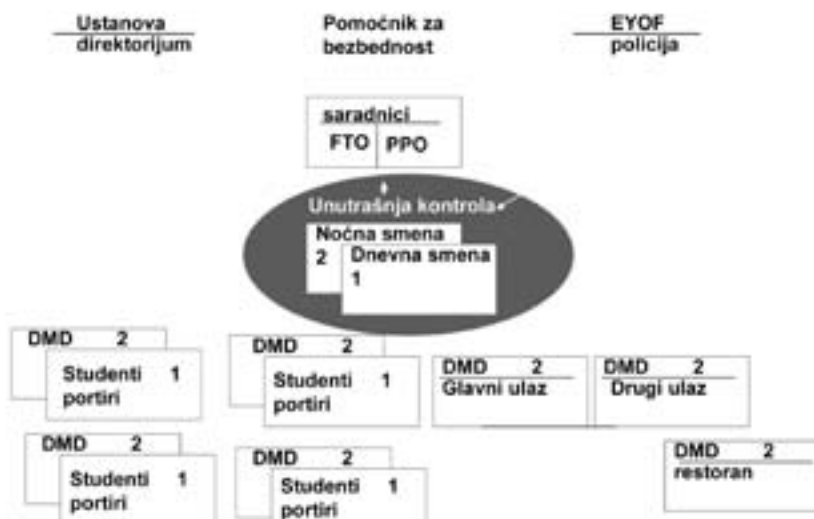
Ustanova
direktorijum

Pomoćnik za
bezbednost

EYOF
policija

saradnici
FTO PPO

Unutrašnja kontrola

Noćna smena
2

Dnevna smena
1

DMD 2
Studenti 1
portiri

DMD 2
Studenti 1
portiri

DMD 2
Glavni ulaz

DMD 2
Drugi ulaz

DMD 2
Studenti 1
portiri

DMD 2
Studenti 1
portiri

DMD 2
restoran